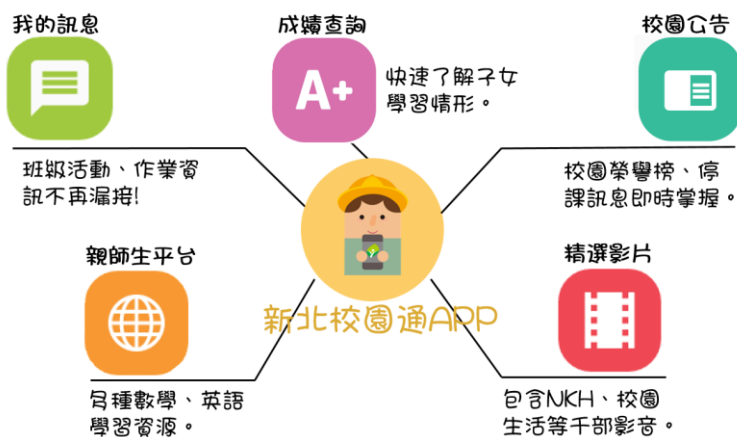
我的訊息

成績查詢

A+

快速了解子女學習情形。

校園公告

班級活動、作業資訊不再漏接!

校園榮譽榜、停課訊息即時掌握。

親師生平台

精選影片

新北校園通APP

多種數學、英語學習資源。

包含NKH、校園生活等千部影音。